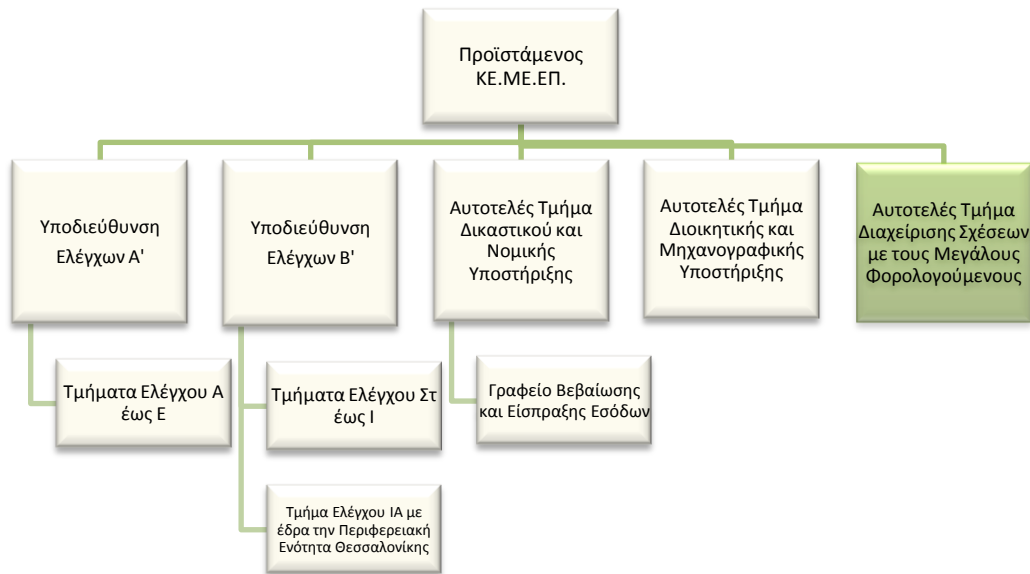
Προϊστάμενος ΚΕ.ΜΕ.ΕΠ.

Υποδιεύθυνση Ελέγχων Α'

Υποδιεύθυνση Ελέγχων Β'

Αυτοτελές Τμήμα Δικαστικού και Νομικής Υποστήριξης

Αυτοτελές Τμήμα Διοικητικής και Μηχανογραφικής Υποστήριξης

Αυτοτελές Τμήμα Διαχείρισης Σχέσεων με τους Μεγάλους Φορολογούμενους

Τμήματα Ελέγχου Α έως Ε

Τμήματα Ελέγχου Στ έως Ι

Γραφείο Βεβαίωσης και Είσπραξης Εσόδων

Τμήμα Ελέγχου ΙΑ με έδρα την Περιφερειακή Ενότητα Θεσσαλονίκης